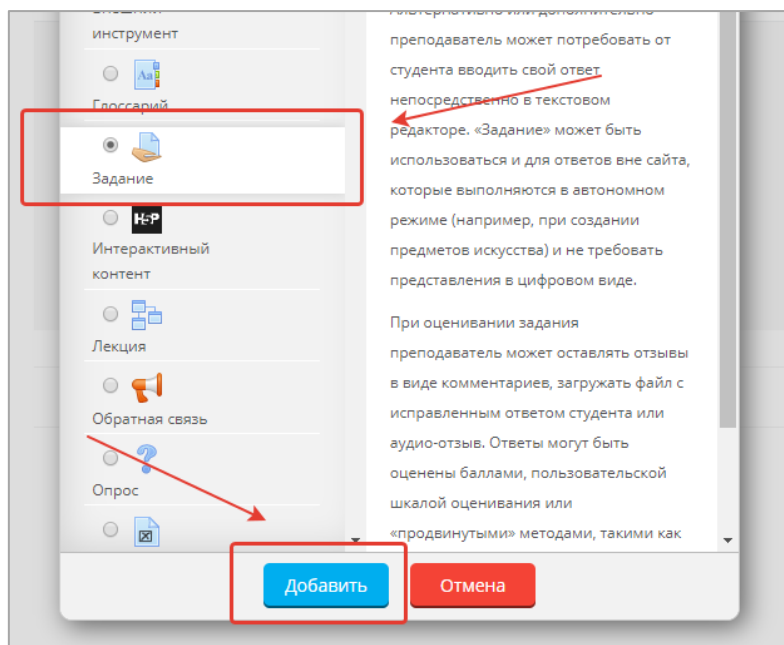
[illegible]
инструмент

Глоссарий

Задание

H-P

Интерактивный контент

Лекция

Обратная связь

Опрос

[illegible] преподаватель может потребовать от студента вводить свой ответ непосредственно в текстовом редакторе. «Задание» может быть использоваться и для ответов вне сайта, которые выполняются в автономном режиме (например, при создании предметов искусства) и не требовать представления в цифровом виде.

При оценивании задания преподаватель может оставлять отзывы в виде комментариев, загружать файл с исправленным ответом студента или аудио-отзыв. Ответы могут быть оценены баллами, пользовательской шкалой оценивания или «продвинутыми» методами, такими как

Добавить

Отмена